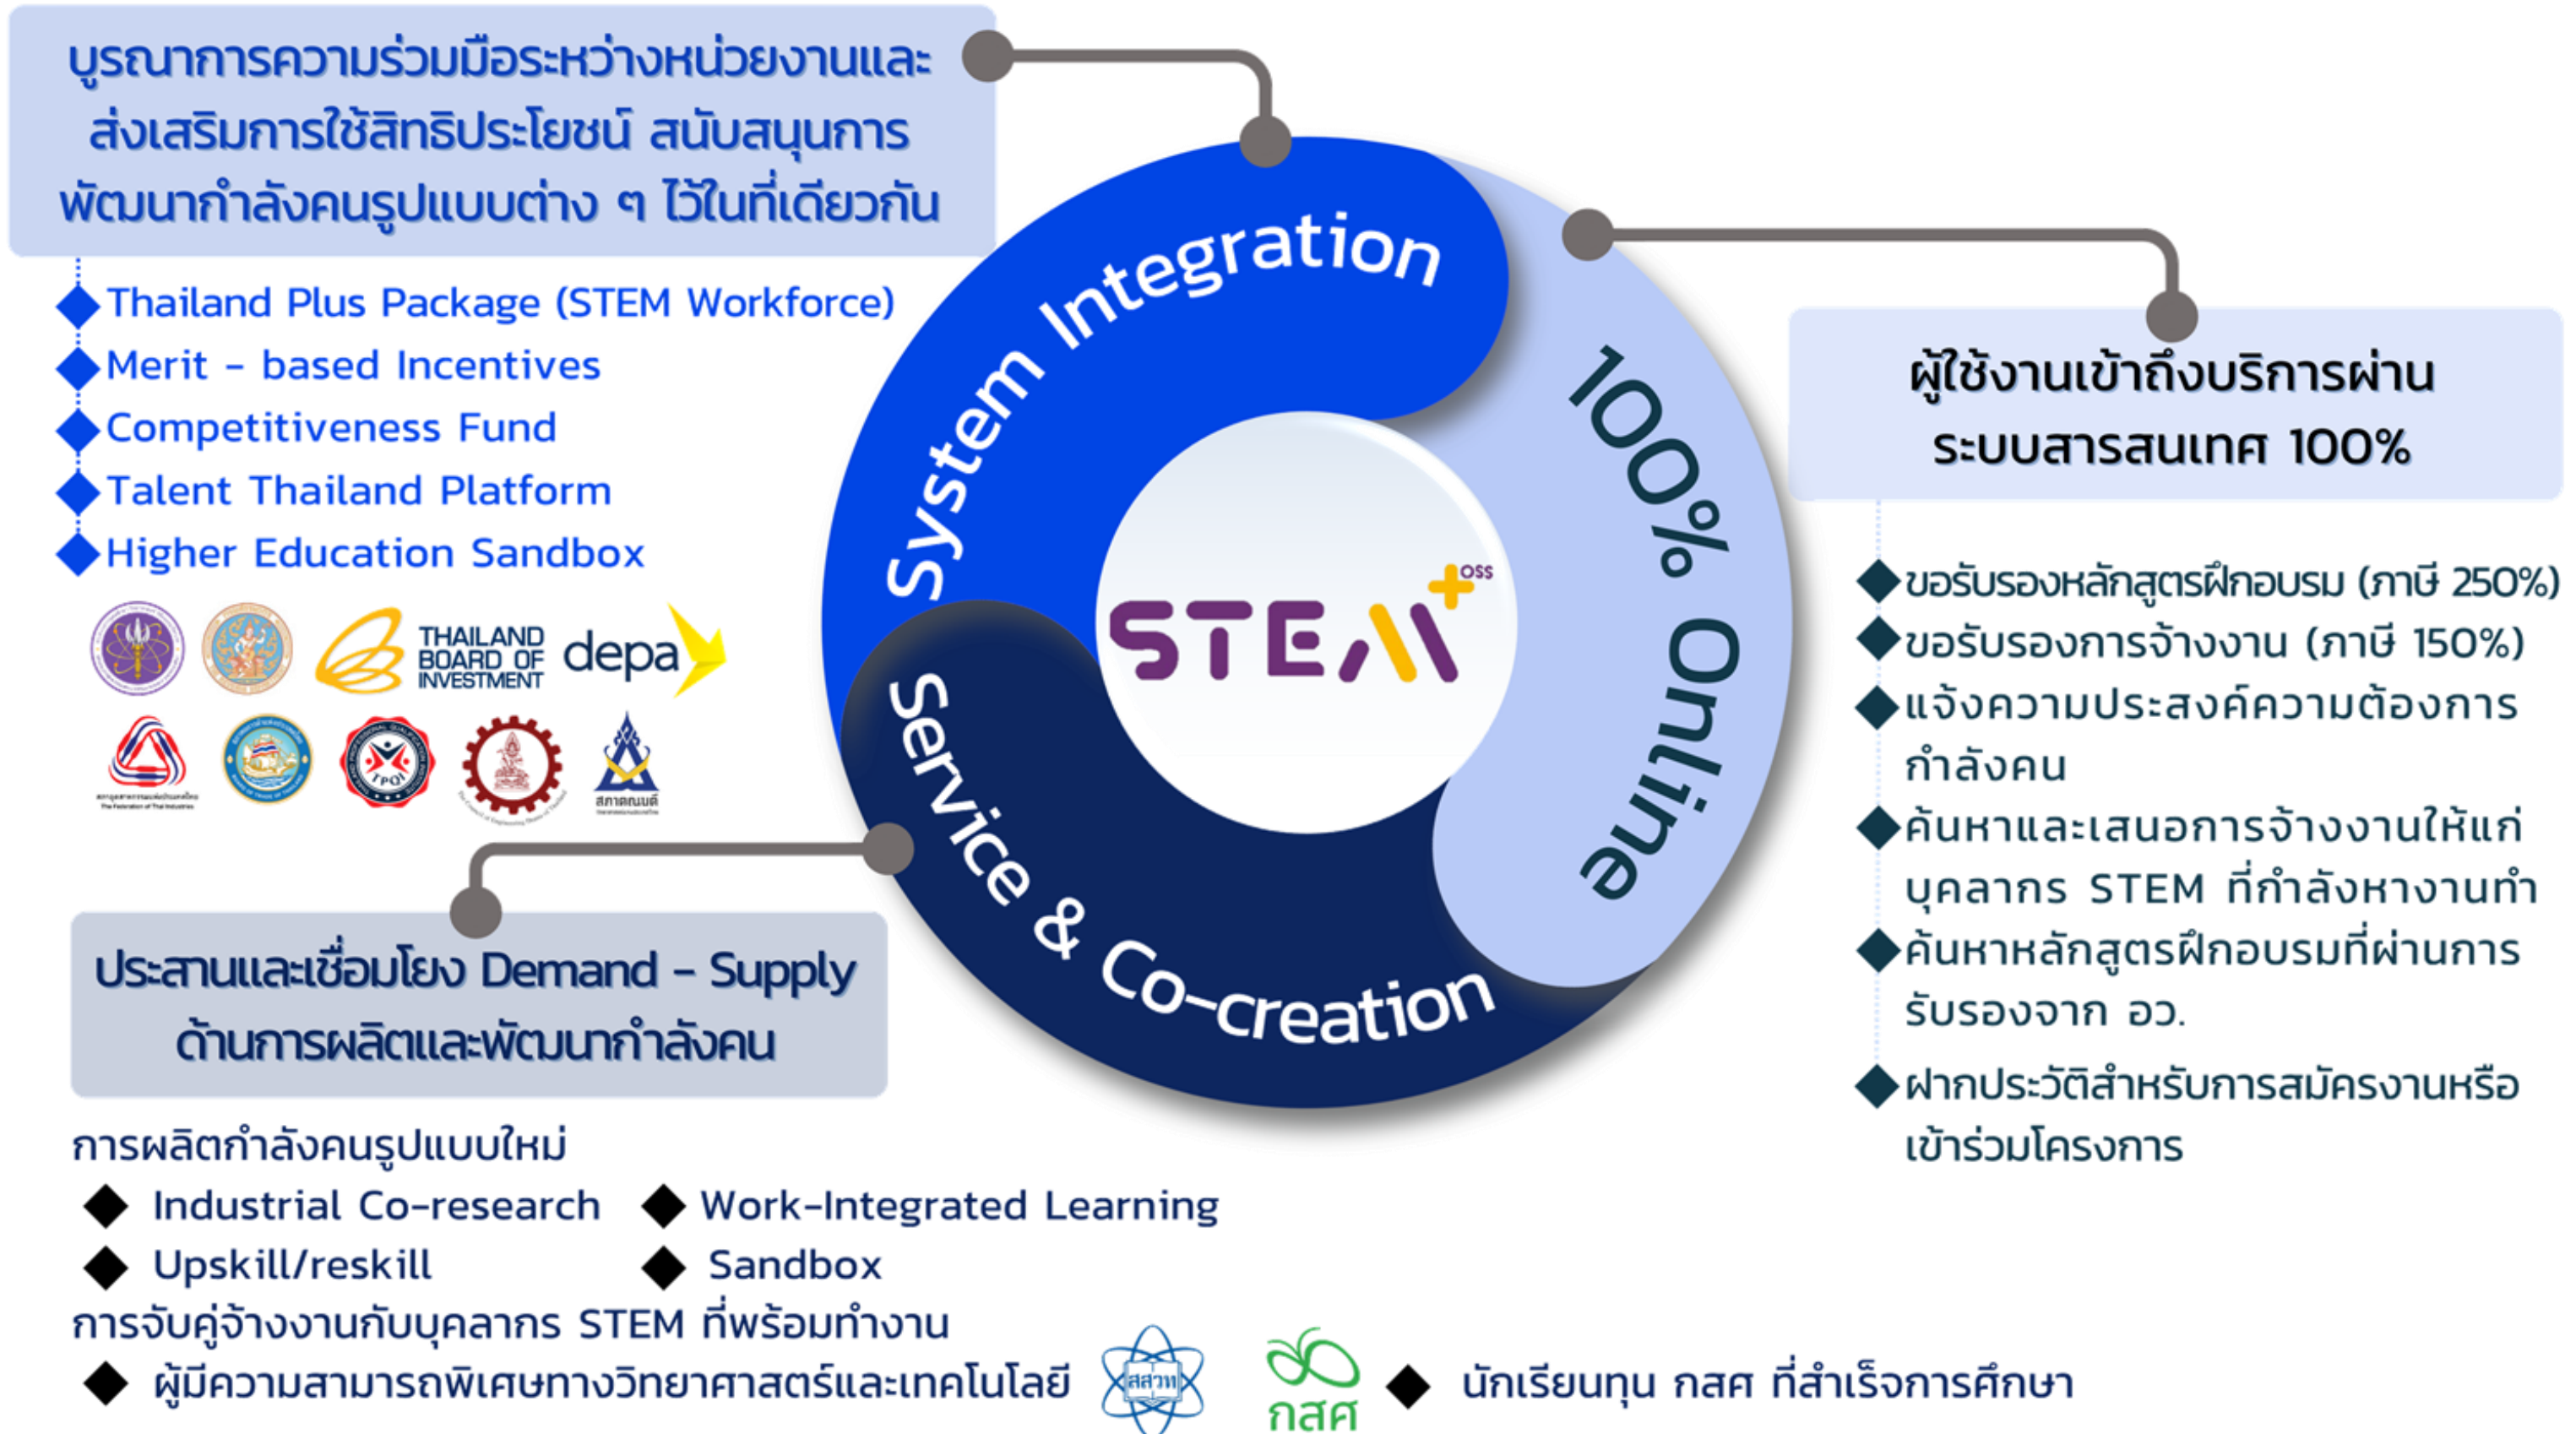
บูรณาการความร่วมมือระหว่างหน่วยงานและส่งเสริมการใช้สิทธิประโยชน์ สนับสนุนการพัฒนากำลังคนรูปแบบต่าง ๆ ไว้ในที่เดียวกัน

Thailand Plus Package (STEM Workforce)
Merit - based Incentives
Competitiveness Fund
Talent Thailand Platform
Higher Education Sandbox

THAILAND BOARD OF INVESTMENT
depa

TPQI
สภาคณบดี

System Integration
100% Online
Service & Co-creation

STEM
OSS

ผู้ใช้งานเข้าถึงบริการผ่านระบบสารสนเทศ 100%

ขอรับรองหลักสูตรฝึกอบรม (ภาษี 250%)
ขอรับรองการจ้างงาน (ภาษี 150%)
แจ้งความประสงค์ความต้องการกำลังคน
ค้นหาและเสนอการจ้างงานให้แก่บุคลากร STEM ที่กำลังหางานทำ
ค้นหาหลักสูตรฝึกอบรมที่ผ่านการรับรองจาก อว.
ฝากประวัติสำหรับการสมัครงานหรือเข้าร่วมโครงการ

ประสานและเชื่อมโยง Demand - Supply ด้านการผลิตและพัฒนากำลังคน

การผลิตกำลังคนรูปแบบใหม่
Industrial Co-research
Work-Integrated Learning
Upskill/reskill
Sandbox
การจับคู่จ้างงานกับบุคลากร STEM ที่พร้อมทำงาน
ผู้มีความสามารถพิเศษทางวิทยาศาสตร์และเทคโนโลยี
สสวท
กสศ
นักเรียนทุน กสศ ที่สำเร็จการศึกษา